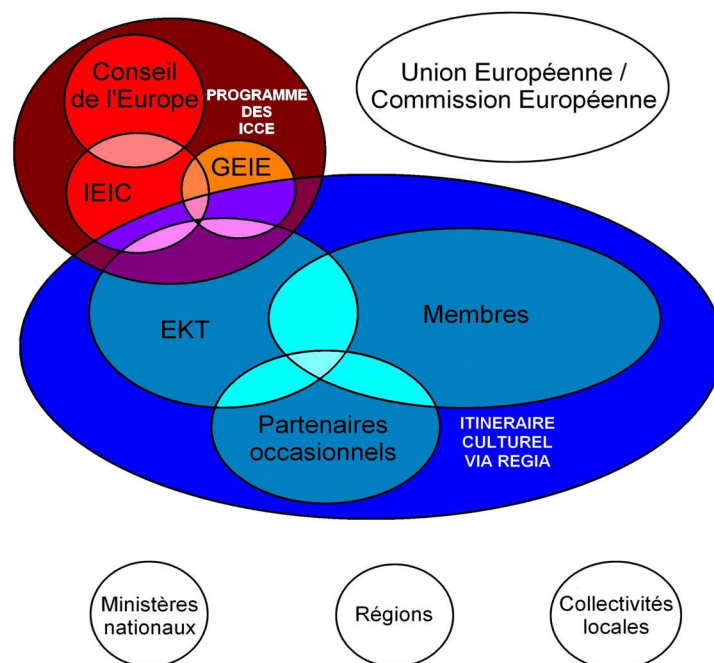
Conseil de l'Europe

PROGRAMME DES ICCE

Union Européenne / Commission Européenne

IEIC

GEIE

EKT

Membres

Partenaires occasionnels

ITINERAIRE CULTUREL VIA REGIA

Ministères nationaux

Régions

Collectivités locales